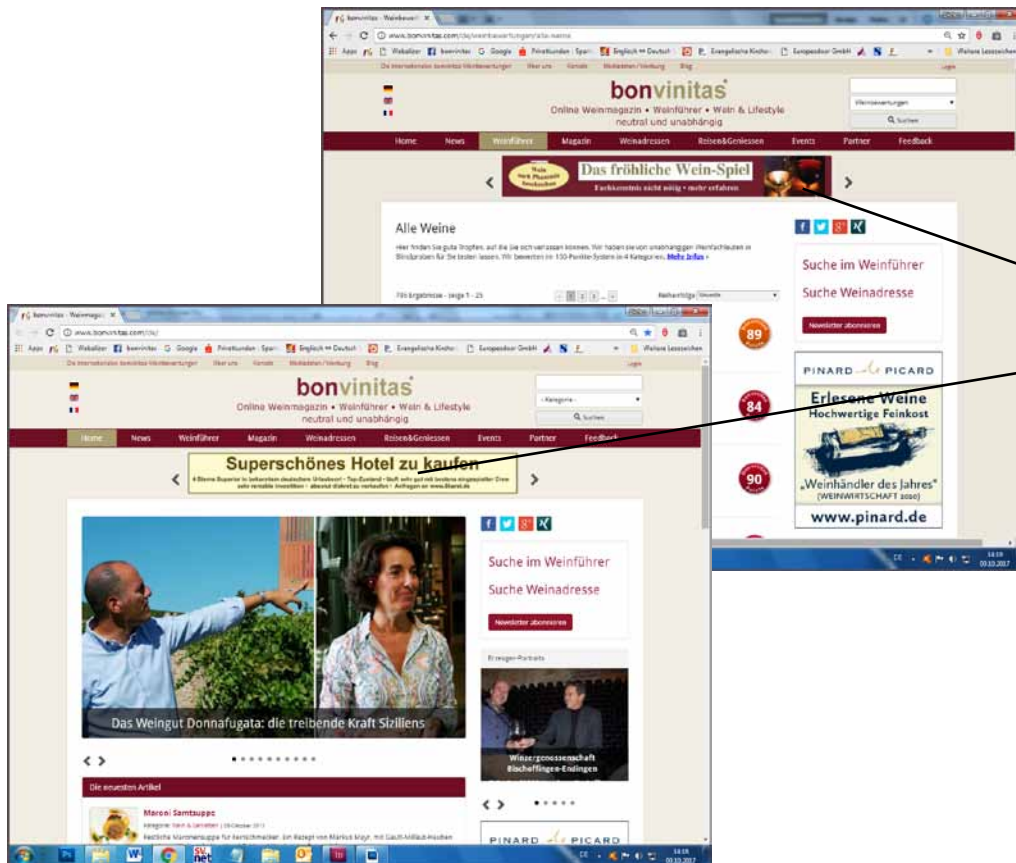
bonvinitas - Weinbewert ×

www.bonvinitas.com/de/weinbewertungen/alle-weine

Apps Webalizer bonvinitas Google Privatkunden - Spar Englisch ⇔ Deutsch Evangelische Kirche Europaeduor GmbH Weitere Lesezeichen

Die internationalen bonvinitas Weinbewertungen Über uns Kontakt Mediadaten/Werbung Blog Login

bonvinitas

Online Weinmagazin • Weinführer • Wein & Lifestyle
neutral und unabhängig

Weinbewertungen

Suchen

Home News Weinführer Magazin Weinadressen Reisen&Geniessen Events Partner Feedback

Das fröhliche Wein-Spiel

Fachkenntnis nicht nötig • mehr erfahren

Alle Weine

Hier finden Sie gute Tropfen, auf die Sie sich verlassen können. Wir haben sie von unabhängigen Weinfachleuten in Blindproben für Sie testen lassen. Wir bewerten im 100-Punkte-System in 4 Kategorien. Mehr Infos ›

Suche im Weinführer

Suche Weinadresse

Newsletter abonnieren

89

84

90

PINARD PICARD

Erlesene Weine
Hochwertige Feinkost

„Weinhändler des Jahres"
(WEINWIRTSCHAFT 2020)

www.pinard.de

bonvinitas - Weinmagaz ×

www.bonvinitas.com/de/

Apps Webalizer bonvinitas Google Privatkunden - Spar Englisch ⇔ Deutsch Evangelische Kirche Europaeduor GmbH Weitere Lesezeichen

Die internationalen bonvinitas Weinbewertungen Über uns Kontakt Mediadaten/Werbung Blog Login

bonvinitas

Online Weinmagazin • Weinführer • Wein & Lifestyle
neutral und unabhängig

- Kategorie -

Suchen

Home News Weinführer Magazin Weinadressen Reisen&Geniessen Events Partner Feedback

Superschönes Hotel zu kaufen

Suche im Weinführer

Suche Weinadresse

Newsletter abonnieren

Erzeuger-Portraits

Winzergenossenschaft Bischoffingen-Endingen

Das Weingut Donnafugata: die treibende Kraft Siziliens

Die neuesten Artikel

Maroni Samtsuppe

Festliche Maronensuppe für Feinschmecker. Ein Rezept von Markus Mayr, mit Gault-Millau-Hauben

PINARD PICARD

14:19
03.10.2017